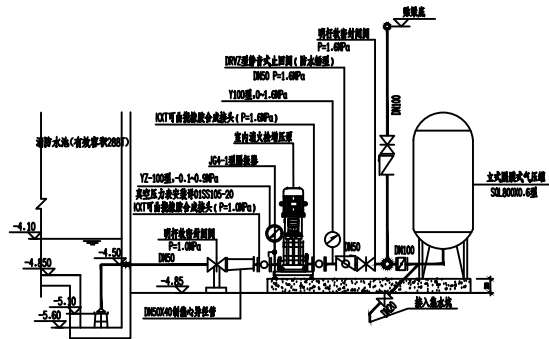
接顶层
明杆软密封闸阀
P=1.6MPa
DRVZ型静音式止回阀（防水锤型）
DN50 P=1.6MPa
Y100型,0~1.6MPa
KXT可曲挠橡胶合成接头
室内消火栓增压泵
JC4-1型隔振器
YZ-100型,-0.1~0.9MPa
真空压力表安装详01SS105-20
KXT可曲挠橡胶合成接头(P=1.0MPa)
消防水池(有效容积288T)
明杆软密封闸阀
P=1.0MPa
DN50
DN50
DN100
DN100
立式隔膜式气压罐
SQL800X0.6型
-4.10
-4.50
-4.850
-4.85
-5.30
-5.60
DN50X40偏偏心异径管
接入集水坑